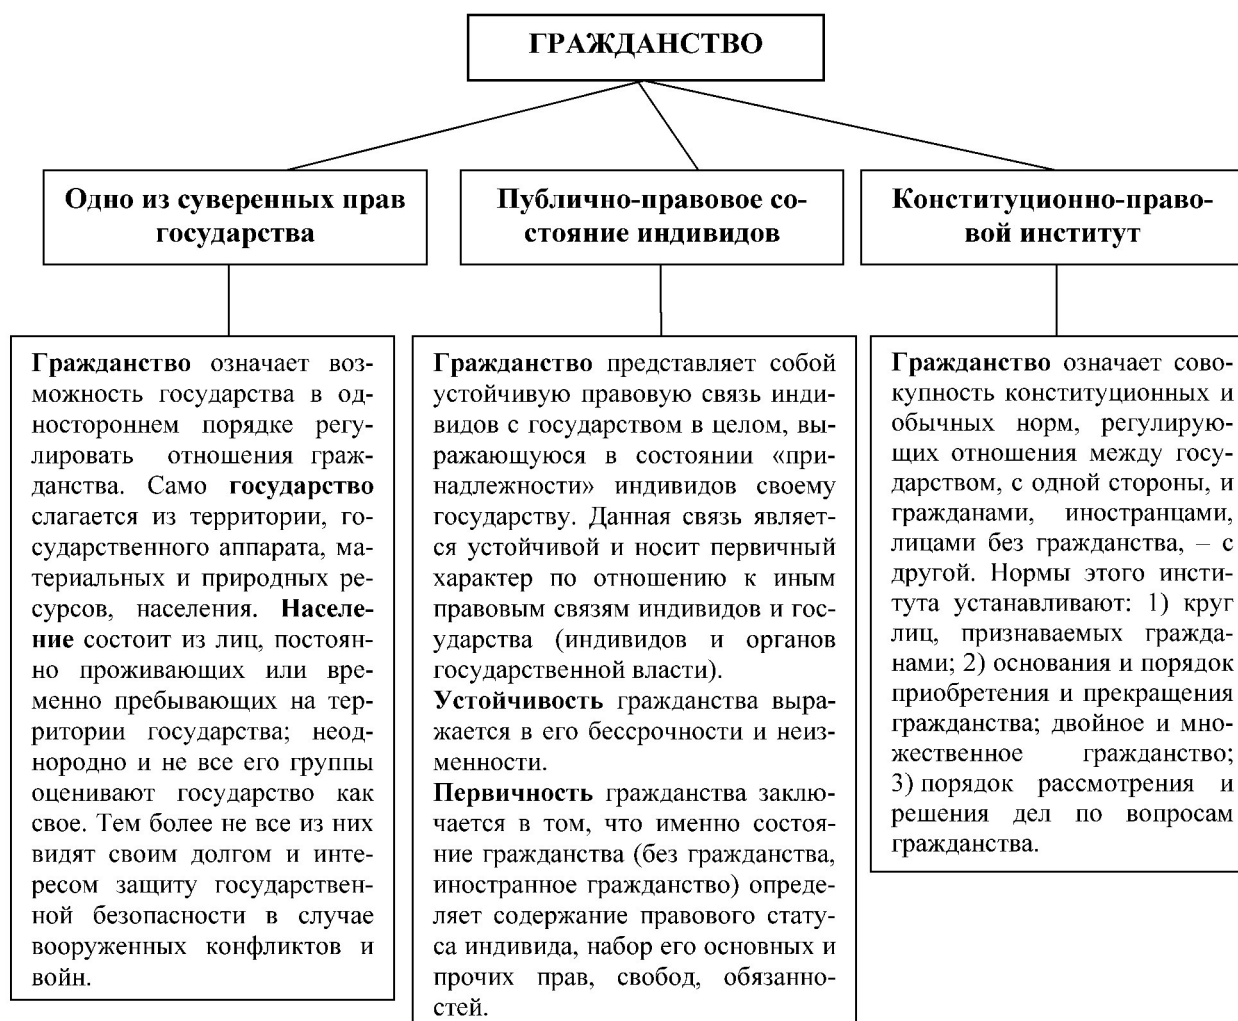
ГРАЖДАНСТВО

Одно из суверенных прав государства

Публично-правовое состояние индивидов

Конституционно-правовой институт

Гражданство означает возможность государства в одностороннем порядке регулировать отношения гражданства. Само государство слагается из территории, государственного аппарата, материальных и природных ресурсов, населения. Население состоит из лиц, постоянно проживающих или временно пребывающих на территории государства; неоднородно и не все его группы оценивают государство как свое. Тем более не все из них видят своим долгом и интересом защиту государственной безопасности в случае вооруженных конфликтов и войн.

Гражданство представляет собой устойчивую правовую связь индивидов с государством в целом, выражающуюся в состоянии «принадлежности» индивидов своему государству. Данная связь является устойчивой и носит первичный характер по отношению к иным правовым связям индивидов и государства (индивидов и органов государственной власти).

Устойчивость гражданства выражается в его бессрочности и неизменности.

Первичность гражданства заключается в том, что именно состояние гражданства (без гражданства, иностранное гражданство) определяет содержание правового статуса индивида, набор его основных и прочих прав, свобод, обязанностей.

Гражданство означает совокупность конституционных и обычных норм, регулирующих отношения между государством, с одной стороны, и гражданами, иностранцами, лицами без гражданства, – с другой. Нормы этого института устанавливают: 1) круг лиц, признаваемых гражданами; 2) основания и порядок приобретения и прекращения гражданства; двойное и множественное гражданство; 3) порядок рассмотрения и решения дел по вопросам гражданства.